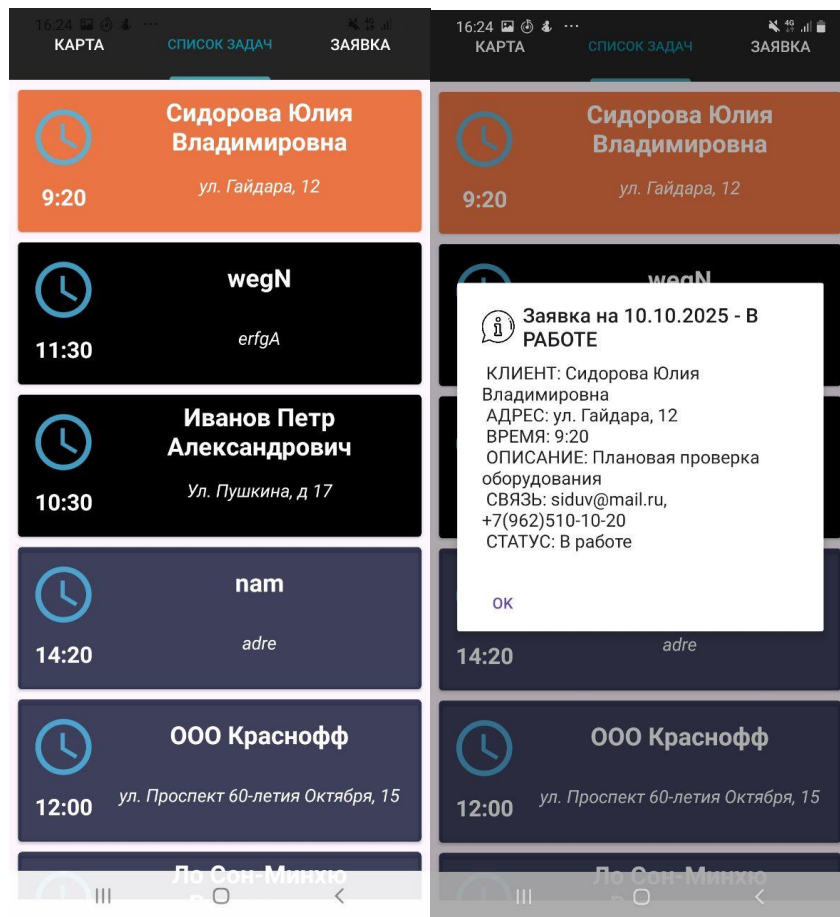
16:24

КАРТА
СПИСОК ЗАДАЧ
ЗАЯВКА

Сидорова Юлия Владимировна
9:20
ул. Гайдара, 12

wegN
11:30
erfgA

Иванов Петр Александрович
10:30
Ул. Пушкина, д 17

nam
14:20
adre

ООО Краснофф
12:00
ул. Проспект 60-летия Октября, 15

Ло Сон-Минхю
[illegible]

16:24

КАРТА
СПИСОК ЗАДАЧ
ЗАЯВКА

Сидорова Юлия Владимировна
9:20
ул. Гайдара, 12

wegN

Заявка на 10.10.2025 - В РАБОТЕ

КЛИЕНТ: Сидорова Юлия Владимировна
АДРЕС: ул. Гайдара, 12
ВРЕМЯ: 9:20
ОПИСАНИЕ: Плановая проверка оборудования
СВЯЗЬ: siduv@mail.ru, +7(962)510-10-20
СТАТУС: В работе

OK

14:20
adre

ООО Краснофф
12:00
ул. Проспект 60-летия Октября, 15

Ло Сон-Минхю